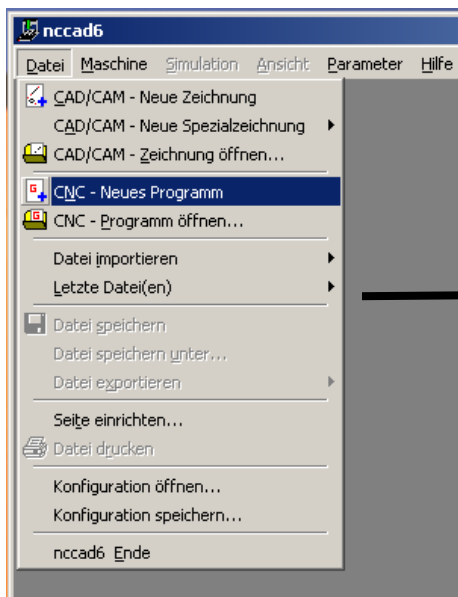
nccad6

Datei Maschine Simulation Ansicht Parameter Hilfe

CAD/CAM - Neue Zeichnung
CAD/CAM - Neue Spezialzeichnung
CAD/CAM - Zeichnung öffnen...
CNC - Neues Programm
CNC - Programm öffnen...
Datei importieren
Letzte Datei(en)
Datei speichern
Datei speichern unter...
Datei exportieren
Seite einrichten...
Datei drucken
Konfiguration öffnen...
Konfiguration speichern...
nccad6 Ende